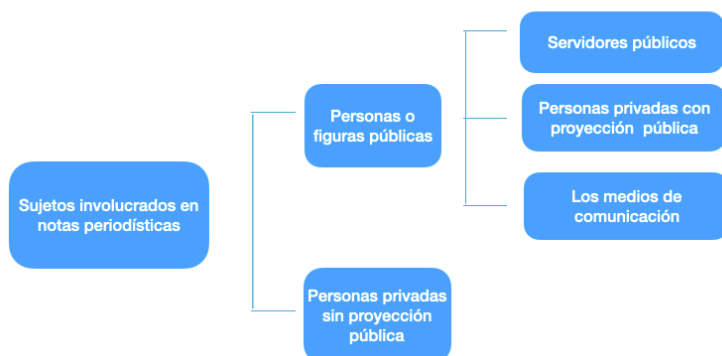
Sujetos involucrados en notas periodísticas

Personas o figuras públicas

Servidores públicos

Personas privadas con proyección pública

Los medios de comunicación

Personas privadas sin proyección pública